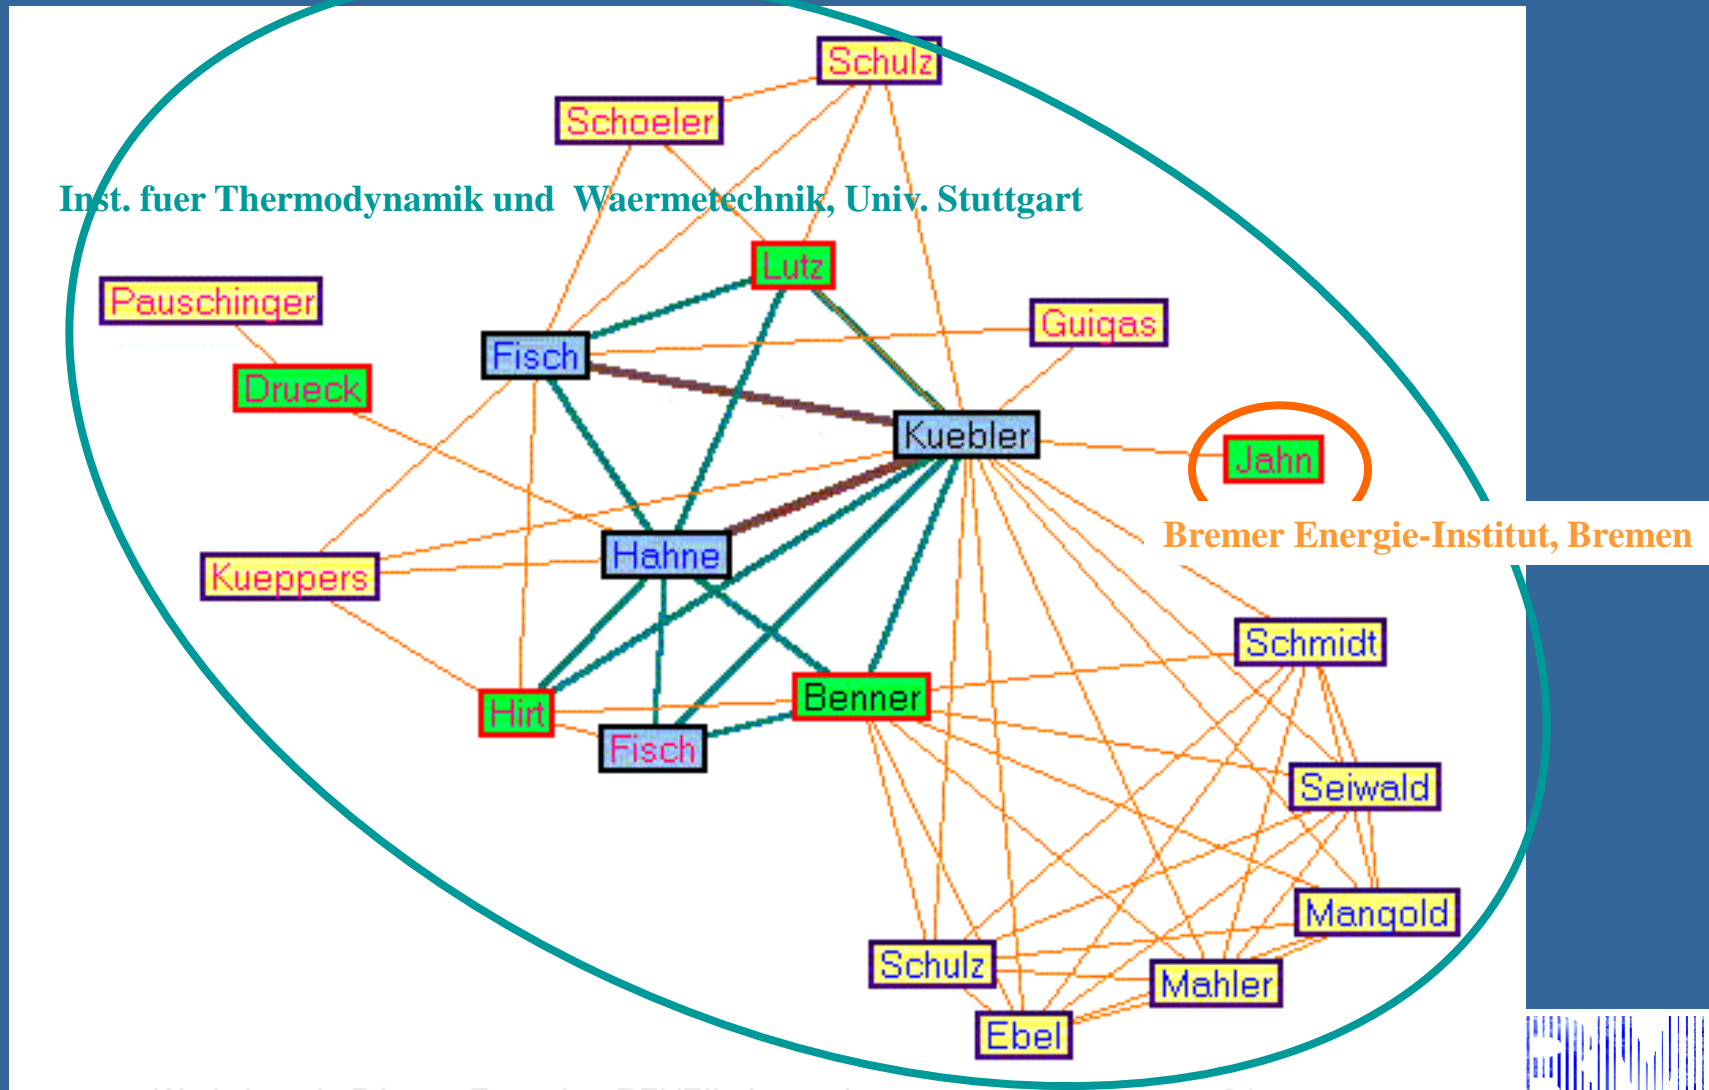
Schulz
Schoeler
Inst. fuer Thermodynamik und Waermetechnik, Univ. Stuttgart
Lutz
Pauschinger
Guigas
Fisch
Drueck
Kuebler
Jahn
Bremer Energie-Institut, Bremen
Hahne
Kueppers
Schmidt
Benner
Hirt
Fisch
Seiwald
Mangold
Schulz
Mahler
Ebel